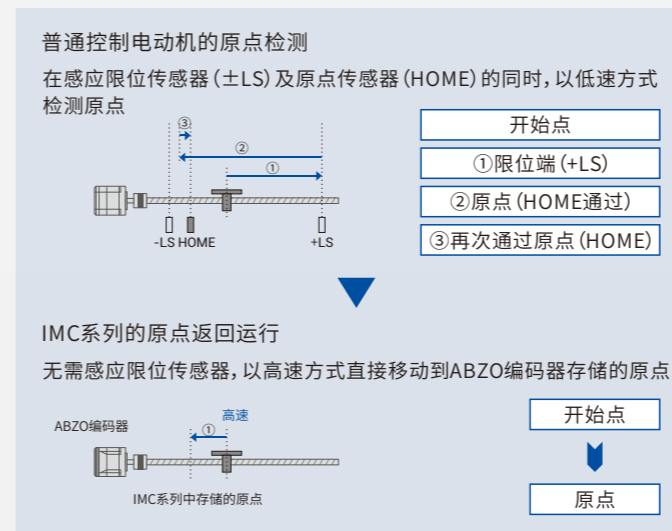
普通控制电动机的原点检测

在感应限位传感器（±LS）及原点传感器（HOME）的同时，以低速方式检测原点

③
②
①
-LS HOME
+LS

开始点
①限位端（+LS）
②原点（HOME通过）
③再次通过原点（HOME）

IMC系列的原点返回运行

无需感应限位传感器，以高速方式直接移动到ABZO编码器存储的原点

ABZO编码器
高速
①
IMC系列中存储的原点

开始点
原点